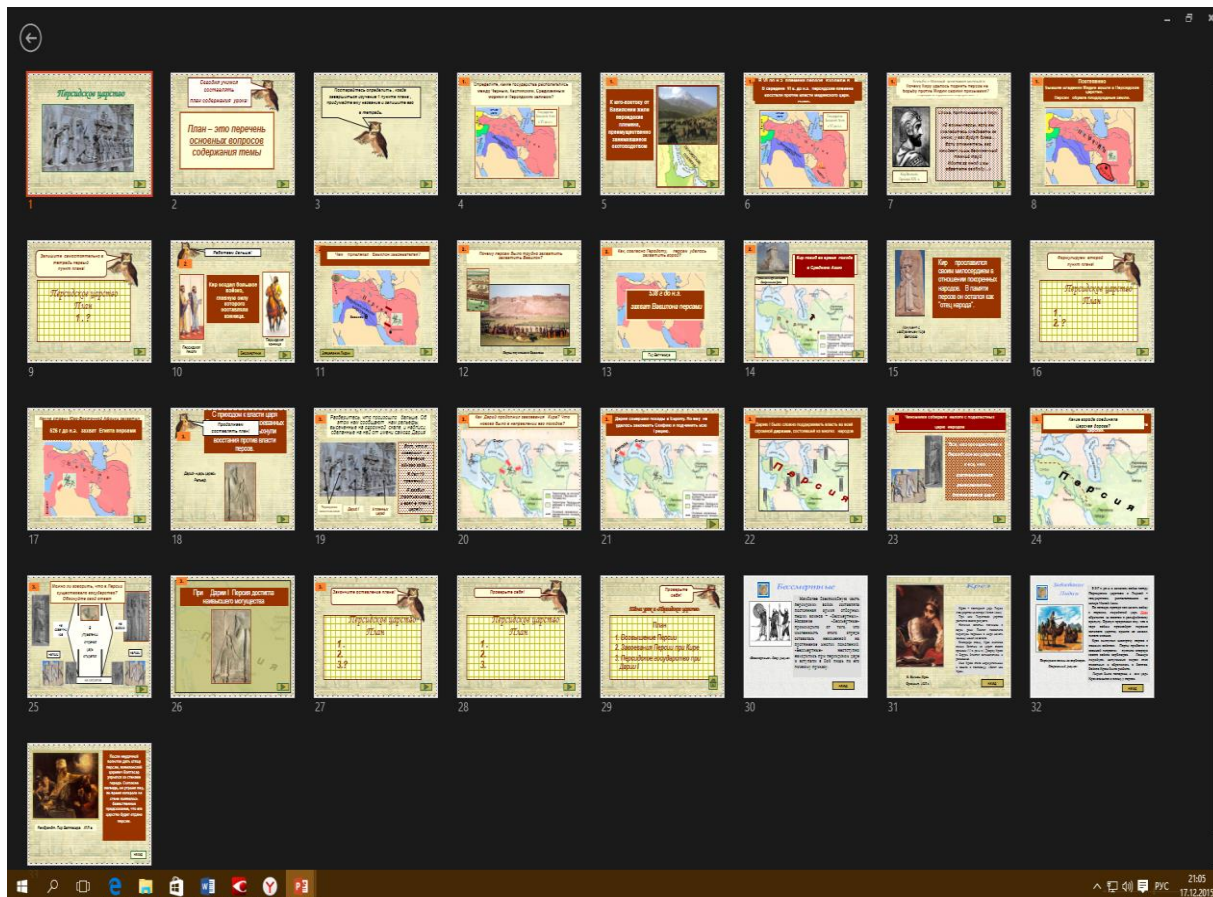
Персидское царство

1

Создаём учимся составлять план содержания урока

План – это перечень основных вопросов содержания темы

2

3

4

К юго-востоку от Вавилонии жили персидские племена, превосходившие занимавшиеся скотоводством

5

6

7

8

9

Кир создал большое войско, главную силу которого составляли конники.

10

11

12

539 г. до н.э. захват Вавилона персами

13

14

Кир прославился своим милосердием к отношении покоренных народов. В памяти персов он остался как "отец народа".

15

Персидское царство План 1. 2. ?

16

525 г. до н.э. захват Египта персами

17

С приходом к власти царя восстания против власти персов.

18

19

20

21

Персия

22

23

Персия

24

25

При Дарии I Персия достигла наивысшего могущества

26

Персидское царство План 1. 2. 3.?

27

Персидское царство План 1. 2. 3.

28

План
1. Возвышение Персии
2. Завоевания Персии при Кире
3. Персидское государство при Дарии I

29

Бессмертные

30

31

32

21:05
17.12.2015
РУС